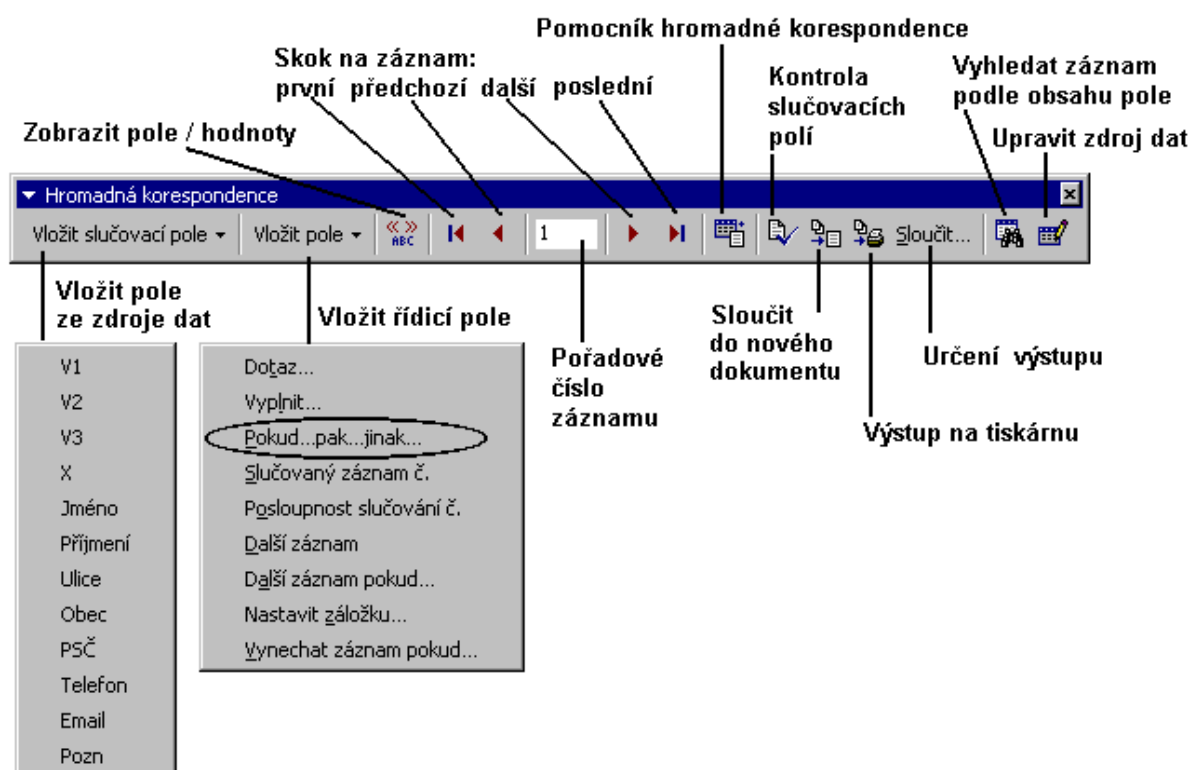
Pomocník hromadné korespondence

Skok na záznam:
první předchozí další poslední

Kontrola slučovacích polí

Vyhledat záznam podle obsahu pole

Zobrazit pole / hodnoty

Upravit zdroj dat

Hromadná korespondence

Vložit slučovací pole ▾ Vložit pole ▾ «» ABC 1 Sloučit...

Vložit pole ze zdroje dat

Vložit řídicí pole

Pořadové číslo záznamu

Sloučit do nového dokumentu

Určení výstupu

Výstup na tiskárnu

V1
V2
V3
X
Jméno
Příjmení
Ulice
Obec
PSČ
Telefon
Email
Pozn

Dotaz...
Vyplnit...
Pokud...pak...jinak...
Slučovaný záznam č.
Posloupnost slučování č.
Další záznam
Další záznam pokud...
Nastavit záložku...
Vynechat záznam pokud...